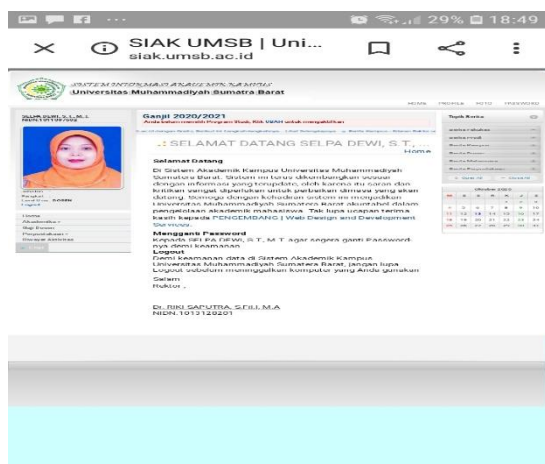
29% 18:49

SIAK UMSB | Uni...
siak.umsb.ac.id

SISTEM INFORMASI AKADEMIK KAMPUS
Universitas Muhammadiyah Sumatra Barat

HOME PROFILE FOTO PASSWORD

SELPA DEWI, S.T., M.T.

Ganjil 2020/2021

.: SELAMAT DATANG SELPA DEWI, S.T., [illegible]

Home

Selamat Datang

Di Sistem Akademik Kampus Universitas Muhammadiyah Sumatera Barat. Sistem ini terus dikembangkan sesuai dengan informasi yang terupdate, oleh karena itu saran dan kritikan sangat diperlukan untuk perbaikan sistem yang akan datang. Semoga dengan kehadiran sistem ini mengadakan Universitas Muhammadiyah Sumatera Barat akuntabel dalam pengelolaan akademik mahasiswa. Tak lupa ucapan terima kasih kepada PENGEMBANG | Web Design and Development Suvayy.

Menggenti Password
Kepada SELPA DEWI, S.T., M.T agar segera ganti Password nya demi keamanan

Logout
Demi keamanan data di Sistem Akademik Kampus Universitas Muhammadiyah Sumatera Barat, jangan lupa Logout sebelum meninggalkan komputer yang Anda gunakan

Salam
Rektor ,

Dr. RIKI SAPUTRA, S.Fil.I, M.A
NIDN.1012128201

Topik Berita

Home
Akademika
Bagi Dosen
Perpustakaan
Panduan Aplikasi
Keluar